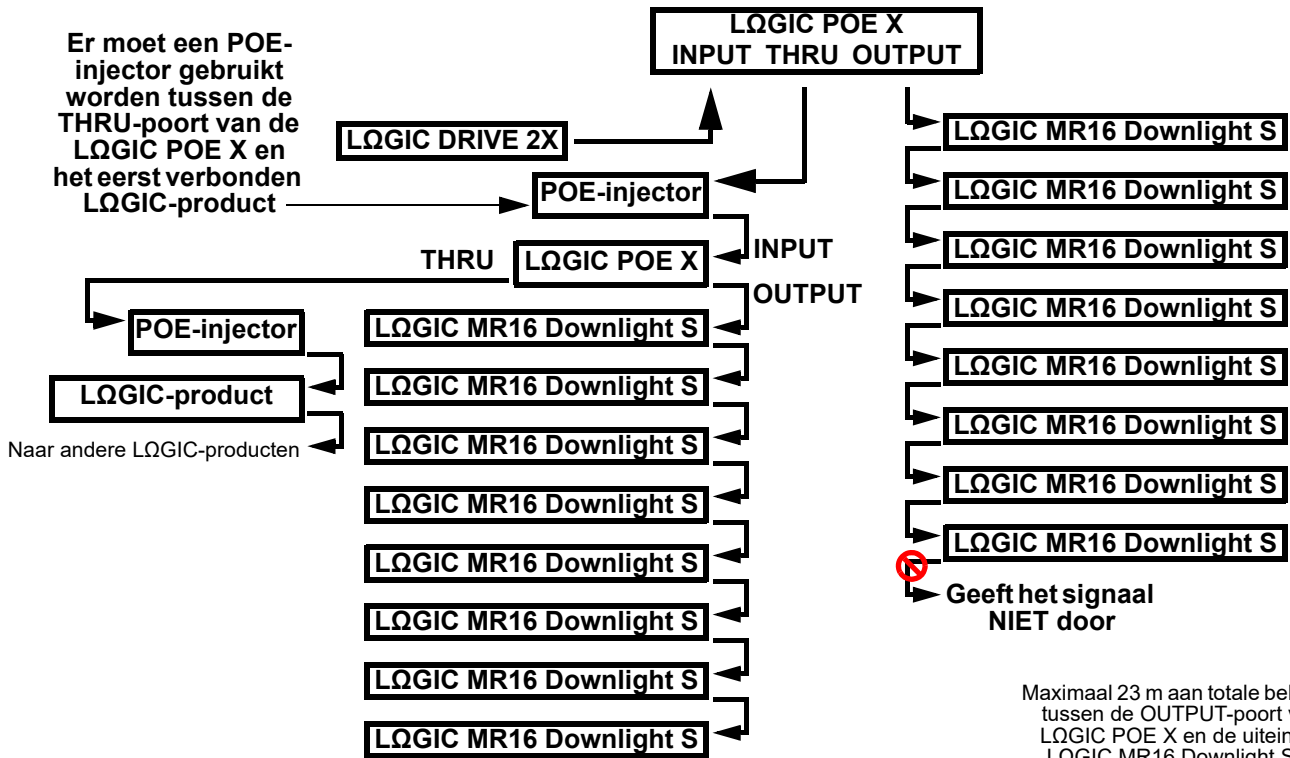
LΩGIC POE X
INPUT THRU OUTPUT

Er moet een POE-injector gebruikt worden tussen de THRU-poort van de LΩGIC POE X en het eerst verbonden LΩGIC-product

LΩGIC DRIVE 2X

POE-injector

INPUT

THRU

LΩGIC POE X

OUTPUT

POE-injector

LΩGIC-product

Naar andere LΩGIC-producten

LΩGIC MR16 Downlight S
LΩGIC MR16 Downlight S
LΩGIC MR16 Downlight S
LΩGIC MR16 Downlight S
LΩGIC MR16 Downlight S
LΩGIC MR16 Downlight S
LΩGIC MR16 Downlight S
LΩGIC MR16 Downlight S

LΩGIC MR16 Downlight S
LΩGIC MR16 Downlight S
LΩGIC MR16 Downlight S
LΩGIC MR16 Downlight S
LΩGIC MR16 Downlight S
LΩGIC MR16 Downlight S
LΩGIC MR16 Downlight S
LΩGIC MR16 Downlight S

Geeft het signaal NIET door

Maximaal 23 m aan totale bel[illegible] tussen de OUTPUT-poort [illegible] LΩGIC POE X en de uitein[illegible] LΩGIC MR16 Downlight S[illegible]